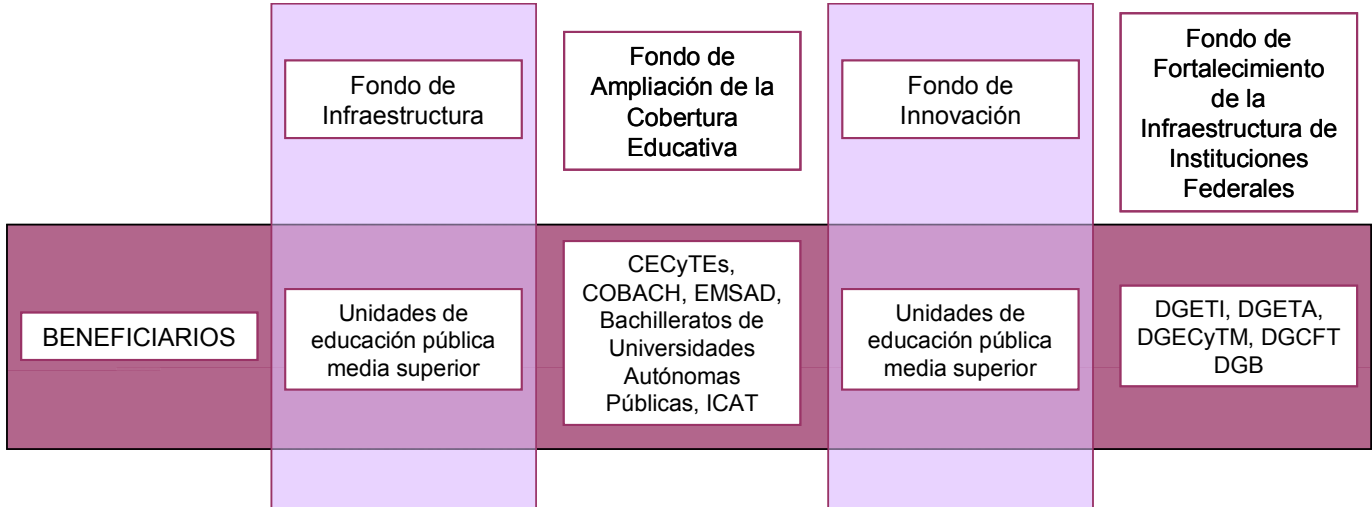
| | Fondo de Infraestructura | Fondo de Ampliación de la Cobertura Educativa | Fondo de Innovación | Fondo de Fortalecimiento de la Infraestructura de Instituciones Federales |
|---|---|---|---|---|
| BENEFICIARIOS | Unidades de educación pública media superior | CECyTEs, COBACH, EMSAD, Bachilleratos de Universidades Autónomas Públicas, ICAT | Unidades de educación pública media superior | DGETI, DGETA, DGECyTM, DGCFT DGB |